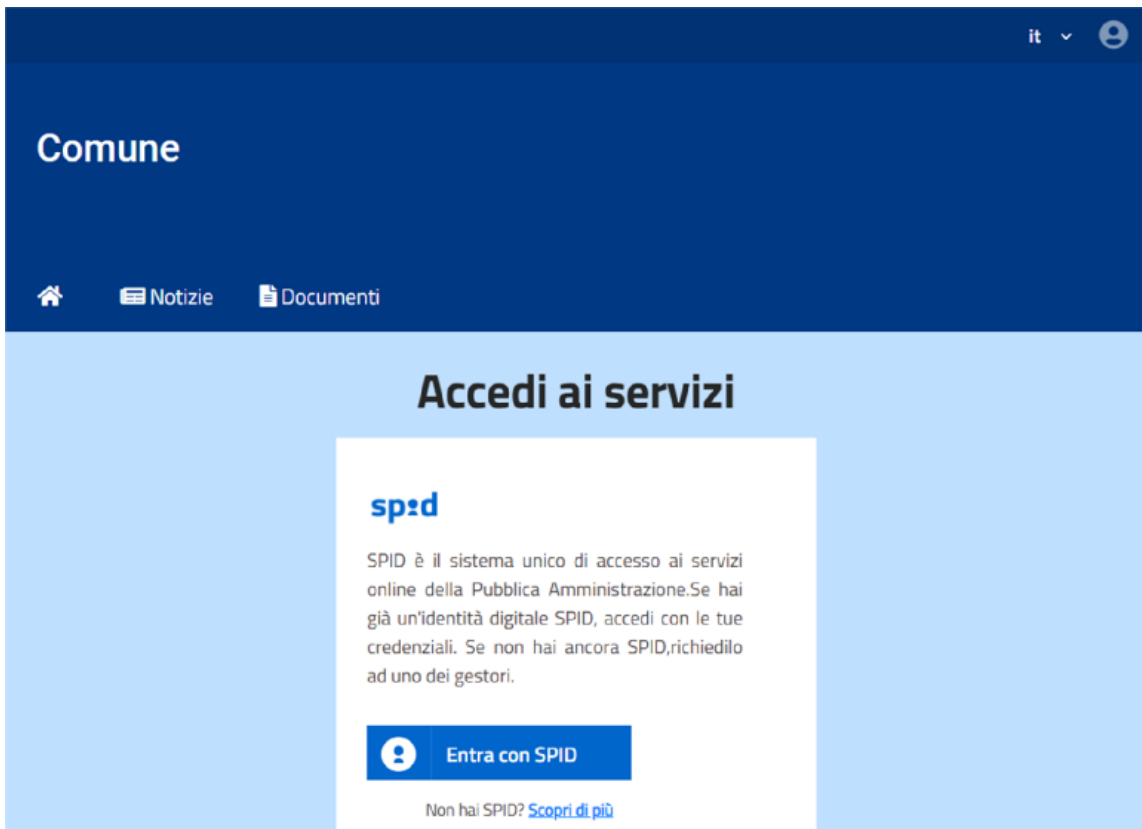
it

Comune

Notizie Documenti

Accedi ai servizi

spid

SPID è il sistema unico di accesso ai servizi online della Pubblica Amministrazione.Se hai già un'identità digitale SPID, accedi con le tue credenziali. Se non hai ancora SPID,richiedilo ad uno dei gestori.

Entra con SPID

Non hai SPID? Scopri di più